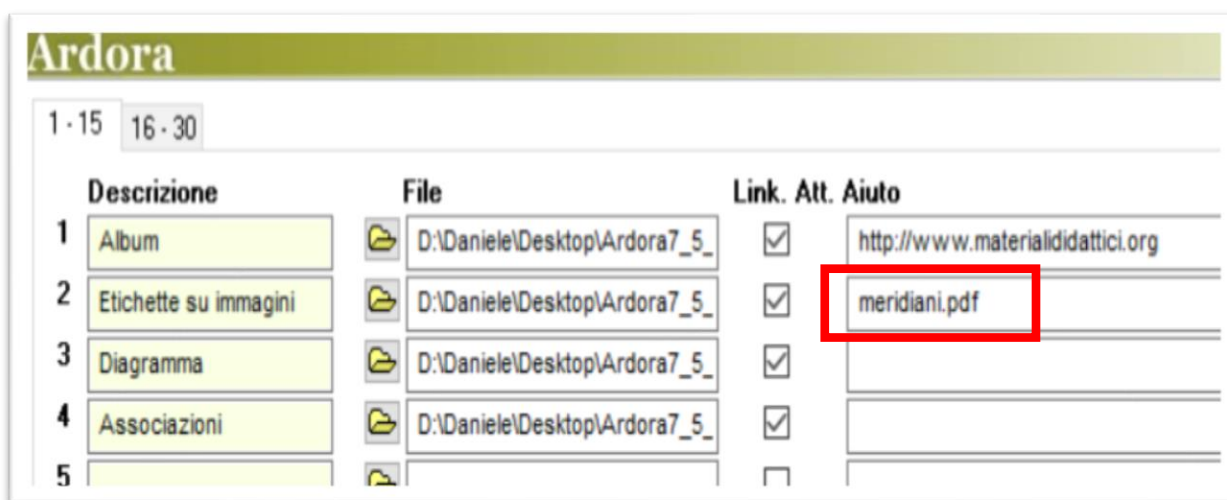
Ardora

1 - 15 | 16 - 30

| | Descrizione | File | Link. Att. | Aiuto |
|---|---|---|---|---|
| 1 | Album | D:\Daniele\Desktop\Ardora7_5_ | ☑ | http://www.materialididattici.org |
| 2 | Etichette su immagini | D:\Daniele\Desktop\Ardora7_5_ | ☑ | meridiani.pdf |
| 3 | Diagramma | D:\Daniele\Desktop\Ardora7_5_ | ☑ | |
| 4 | Associazioni | D:\Daniele\Desktop\Ardora7_5_ | ☑ | |
| 5 | | | ☐ | |